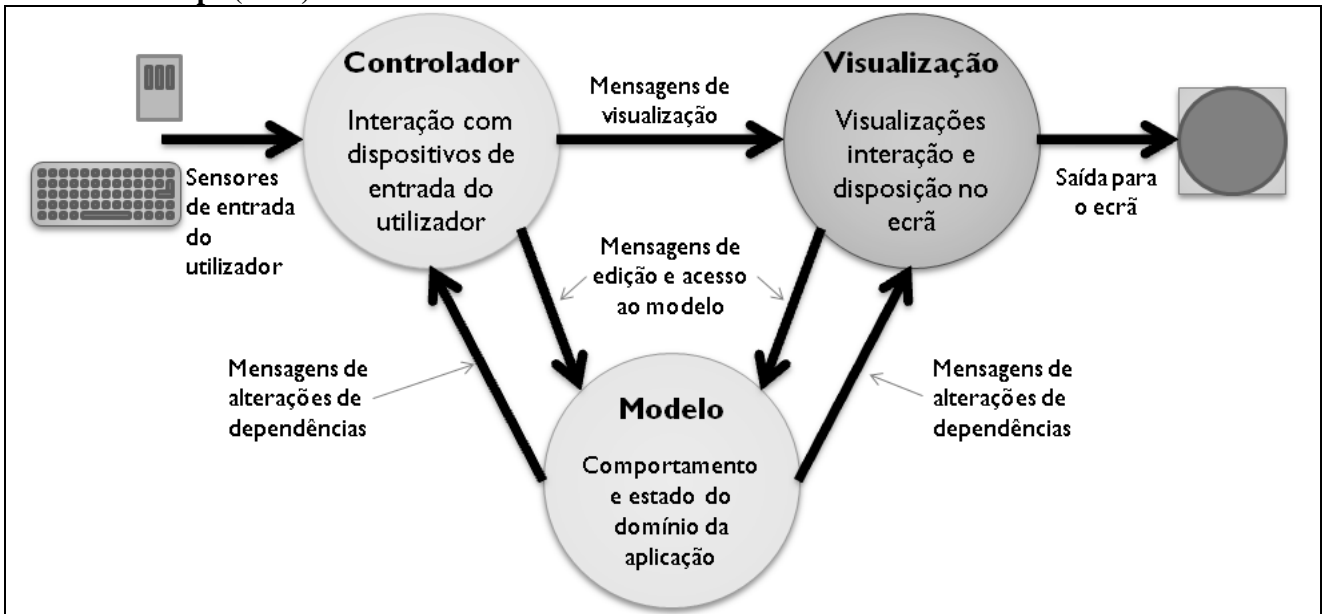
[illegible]

Controlador

Interação com dispositivos de entrada do utilizador

Mensagens de visualização

Visualização

Visualizações interação e disposição no ecrã

Sensores de entrada do utilizador

Saída para o ecrã

Mensagens de edição e acesso ao modelo

Mensagens de alterações de dependências

Modelo

Comportamento e estado do domínio da aplicação

Mensagens de alterações de dependências